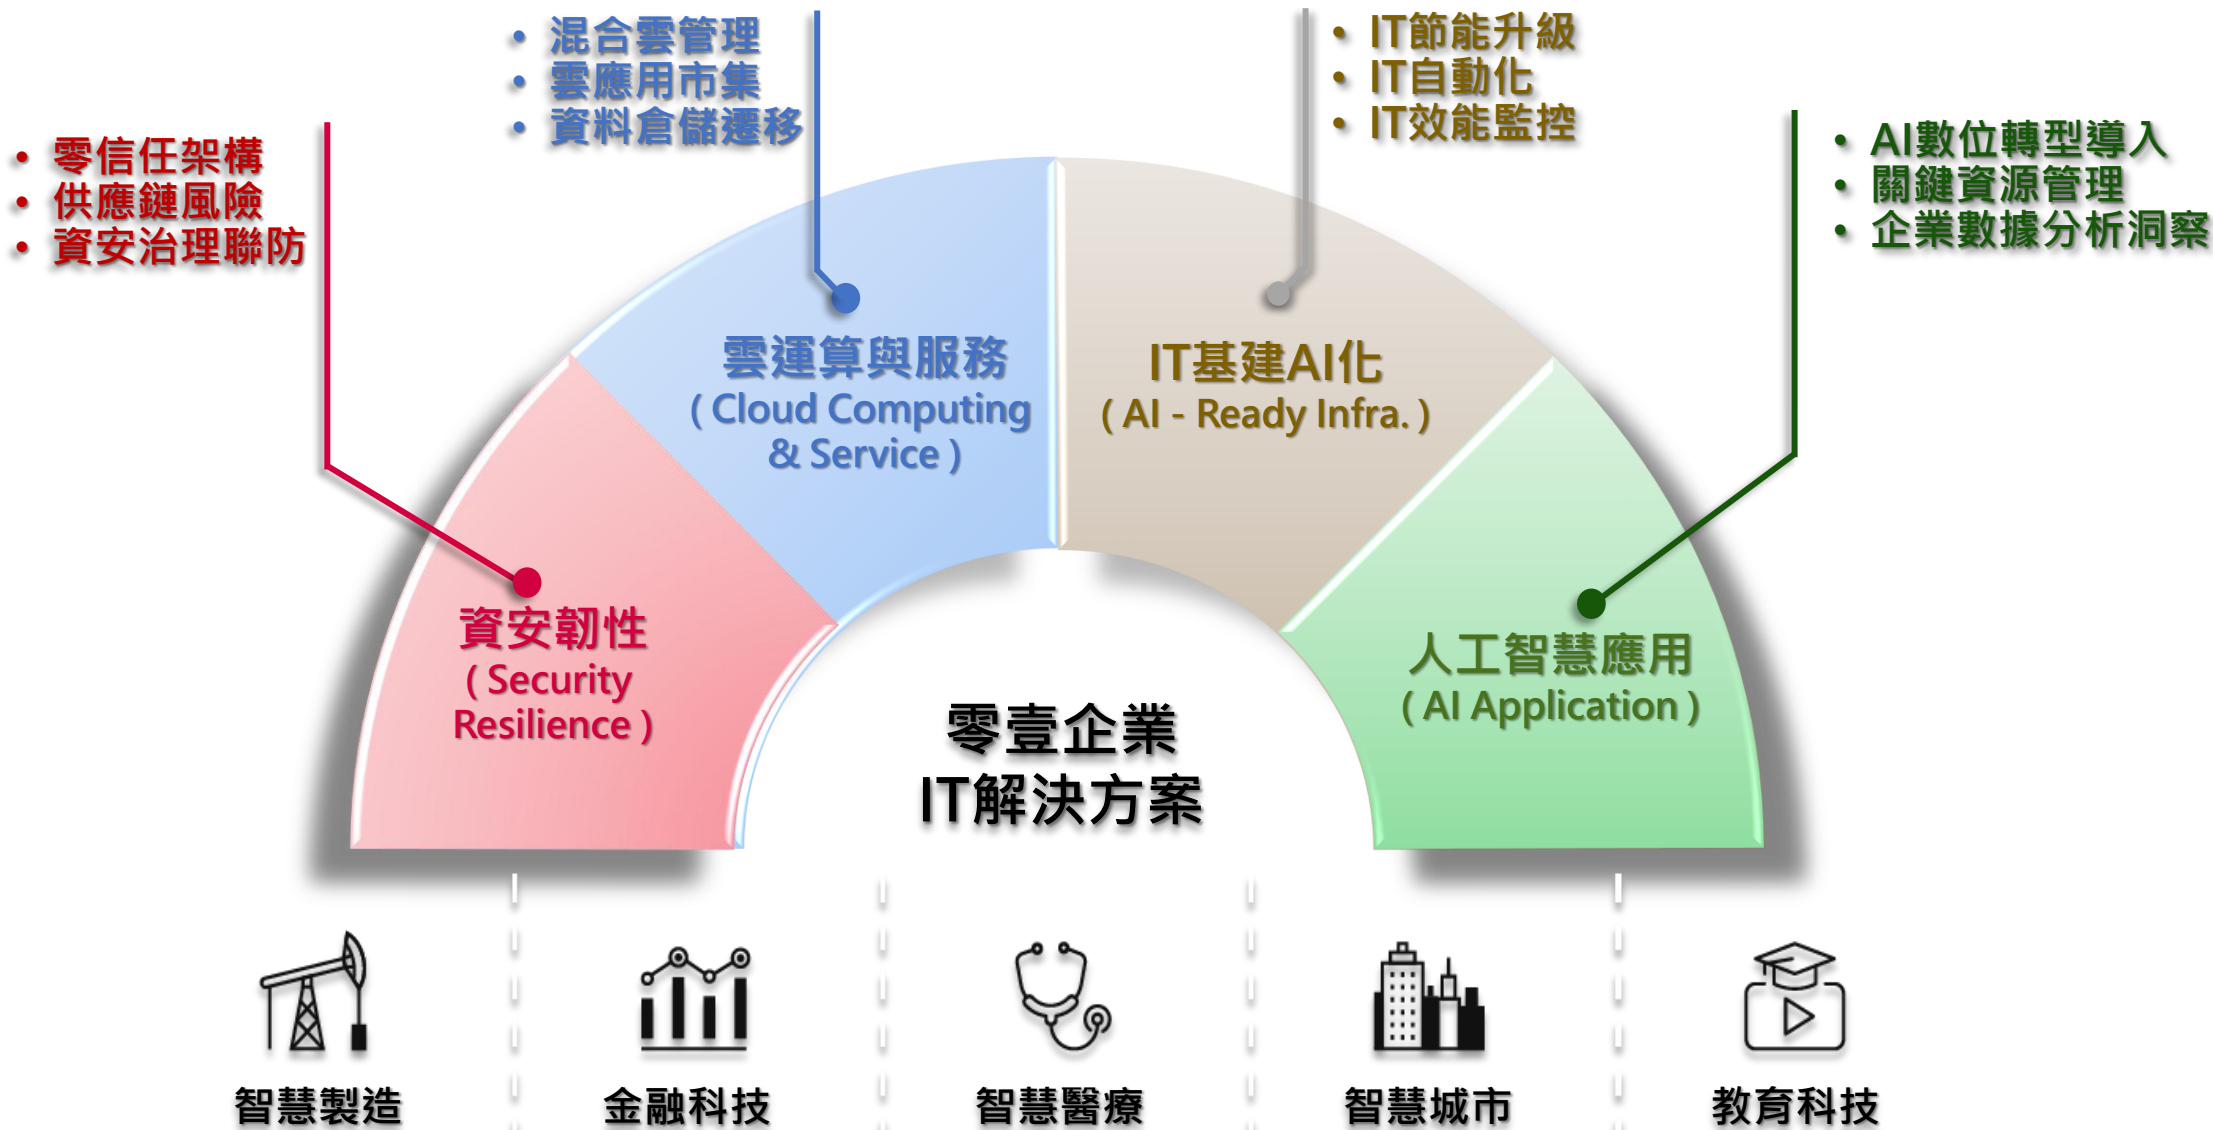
• 混合雲管理
• 雲應用市集
• 資料倉儲遷移

• IT節能升級
• IT自動化
• IT效能監控

• 零信任架構
• 供應鏈風險
• 資安治理聯防

• AI數位轉型導入
• 關鍵資源管理
• 企業數據分析洞察

雲運算與服務
( Cloud Computing & Service )

IT基建AI化
( AI - Ready Infra. )

資安韌性
( Security Resilience )

人工智慧應用
( AI Application )

零壹企業
IT解決方案

智慧製造

金融科技

智慧醫療

智慧城市

教育科技